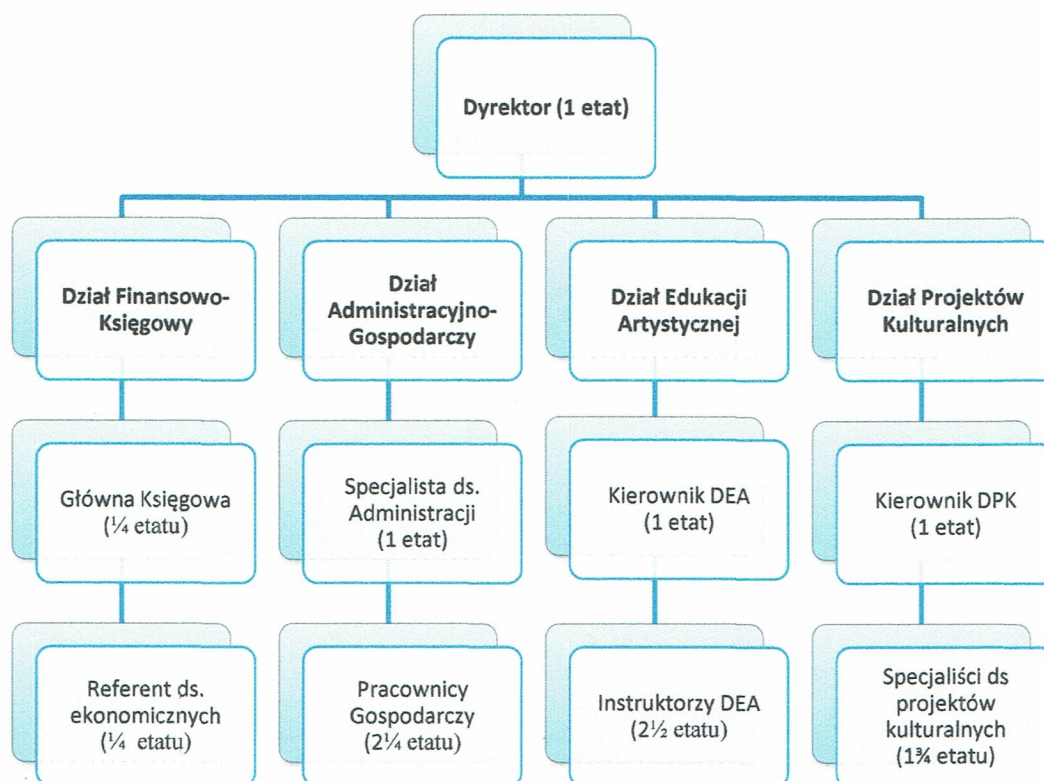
Dyrektor (1 etat)

Dział Finansowo-Księgowy

Główna Księgowa ($\frac{1}{4}$ etatu)

Referent ds. ekonomicznych ($\frac{1}{4}$ etatu)

Dział Administracyjno-Gospodarczy

Specjalista ds. Administracji (1 etat)

Pracownicy Gospodarczy ($2\frac{1}{4}$ etatu)

Dział Edukacji Artystycznej

Kierownik DEA (1 etat)

Instruktorzy DEA ($2\frac{1}{2}$ etatu)

Dział Projektów Kulturalnych

Kierownik DPK (1 etat)

Specjaliści ds projektów kulturalnych ($1\frac{3}{4}$ etatu)